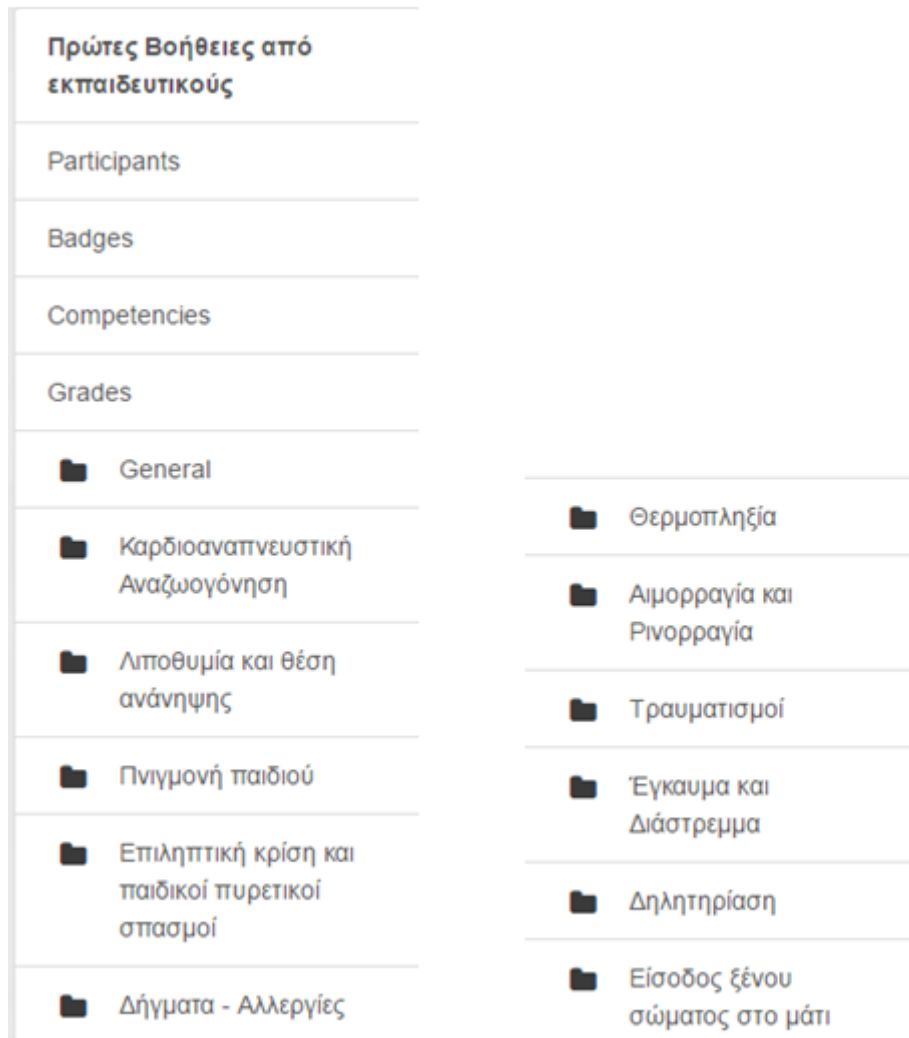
Πρώτες Βοήθειες από εκπαιδευτικούς

Participants

Badges

Competencies

Grades

General

Καρδιοαναπνευστική Αναζωογόνηση

Λιποθυμία και θέση ανάνηψης

Πνιγμονή παιδιού

Επιληπτική κρίση και παιδικοί πυρετικοί σπασμοί

Δήγματα - Αλλεργίες

Θερμοπληξία

Αιμορραγία και Ρινορραγία

Τραυματισμοί

Έγκαυμα και Διάστρεμμα

Δηλητηρίαση

Είσοδος ξένου σώματος στο μάτι